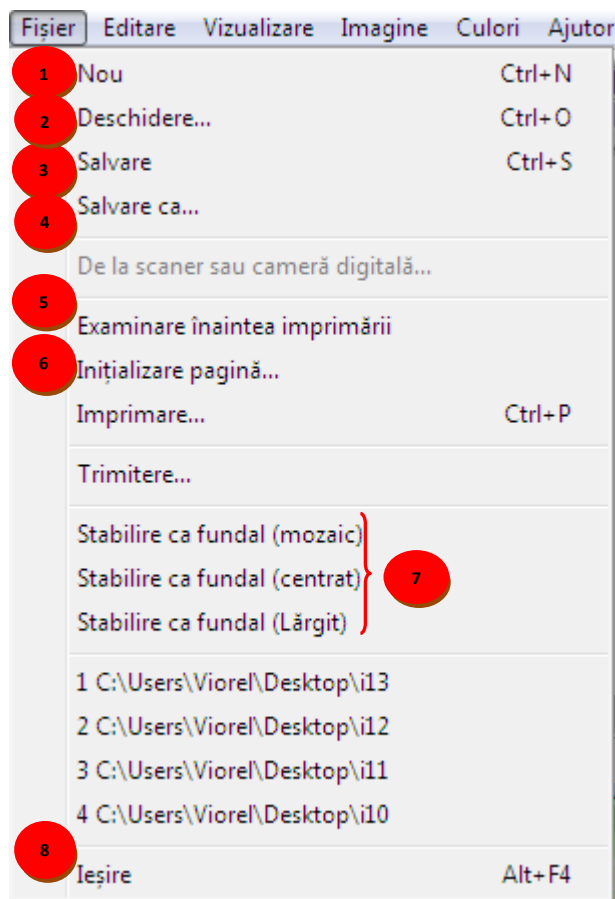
Fișier Editare Vizualizare Imagine Culori Ajutor

1 Nou Ctrl+N
2 Deschidere... Ctrl+O
3 Salvare Ctrl+S
4 Salvare ca...

De la scaner sau cameră digitală...

5
Examinare înaintea imprimării
6 Inițializare pagină...
Imprimare... Ctrl+P

Trimitere...

Stabilire ca fundal (mozaic)
Stabilire ca fundal (centrat)
Stabilire ca fundal (Lărgit)
7

1 C:\Users\Viorel\Desktop\i13
2 C:\Users\Viorel\Desktop\i12
3 C:\Users\Viorel\Desktop\i11
4 C:\Users\Viorel\Desktop\i10

8
Ieșire Alt+F4